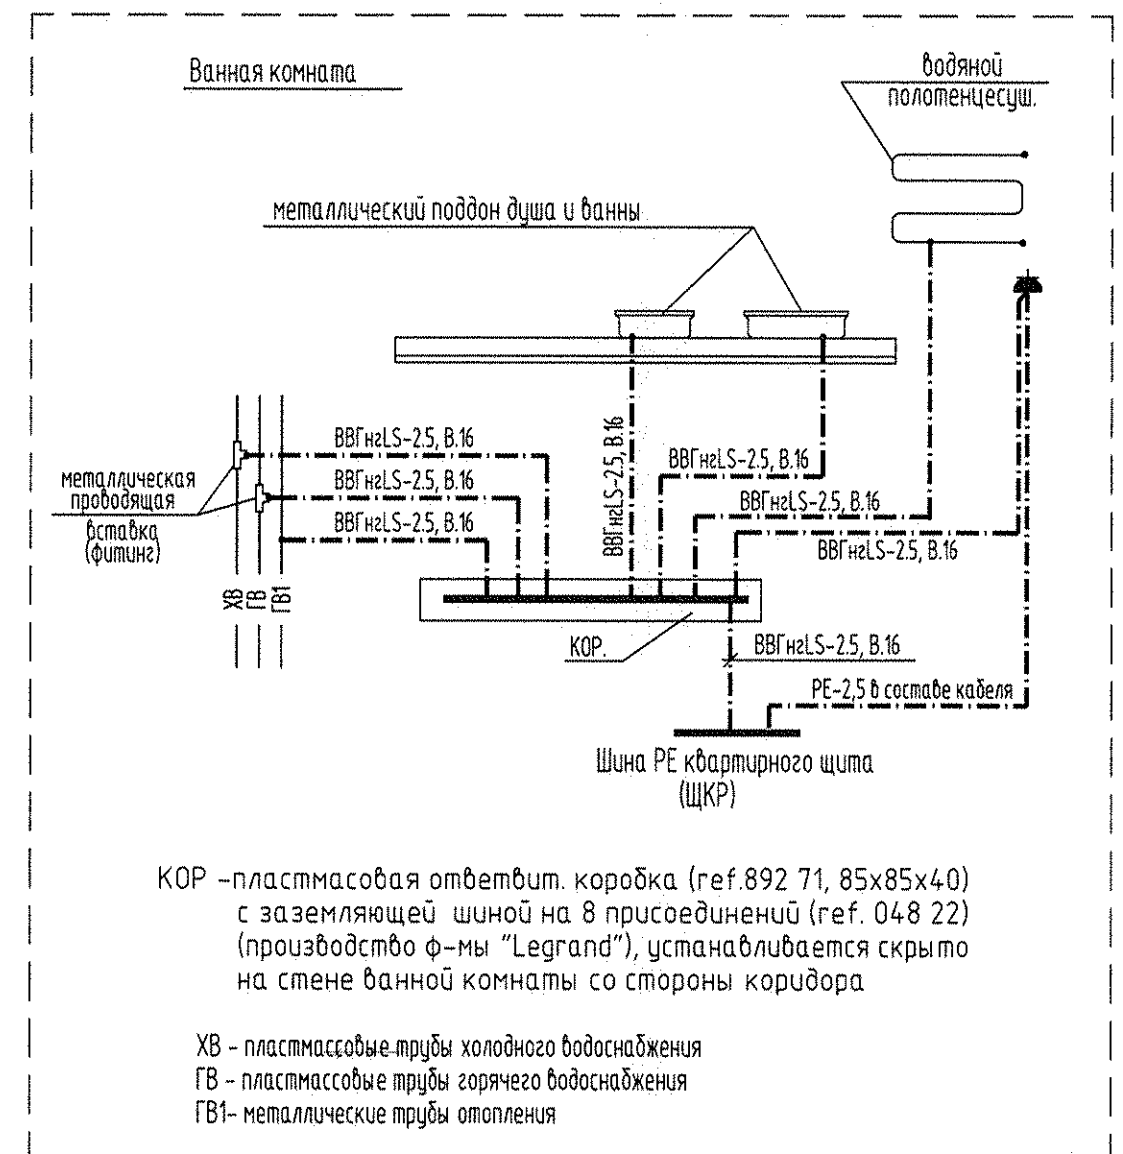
Ванная комната

водяной полотенцесуш.

металлический поддон душа и ванны

металлическая проводящая вставка (фитинг)

ВВГнгLS-2.5, В.16
ВВГнгLS-2.5, В.16
ВВГнгLS-2.5, В.16
ВВГнгLS-2.5, В.16
ВВГнгLS-2.5, В.16
ВВГнгLS-2.5, В.16
ВВГнгLS-2.5, В.16

ХВ
ГВ
ГВ1

КОР.

ВВГнгLS-2.5, В.16

PE-2,5 в составе кабеля

Шина PE квартирного щита (ЩКР)

КОР –пластмасовая ответвит. коробка (ref.892 71, 85x85x40) с заземляющей шиной на 8 присоединений (ref. 048 22) (производство ф-мы "Legrand"), устанавливается скрыто на стене ванной комнаты со стороны коридора

ХВ – пластмассовые трубы холодного водоснабжения
ГВ – пластмассовые трубы горячего водоснабжения
ГВ1– металлические трубы отопления